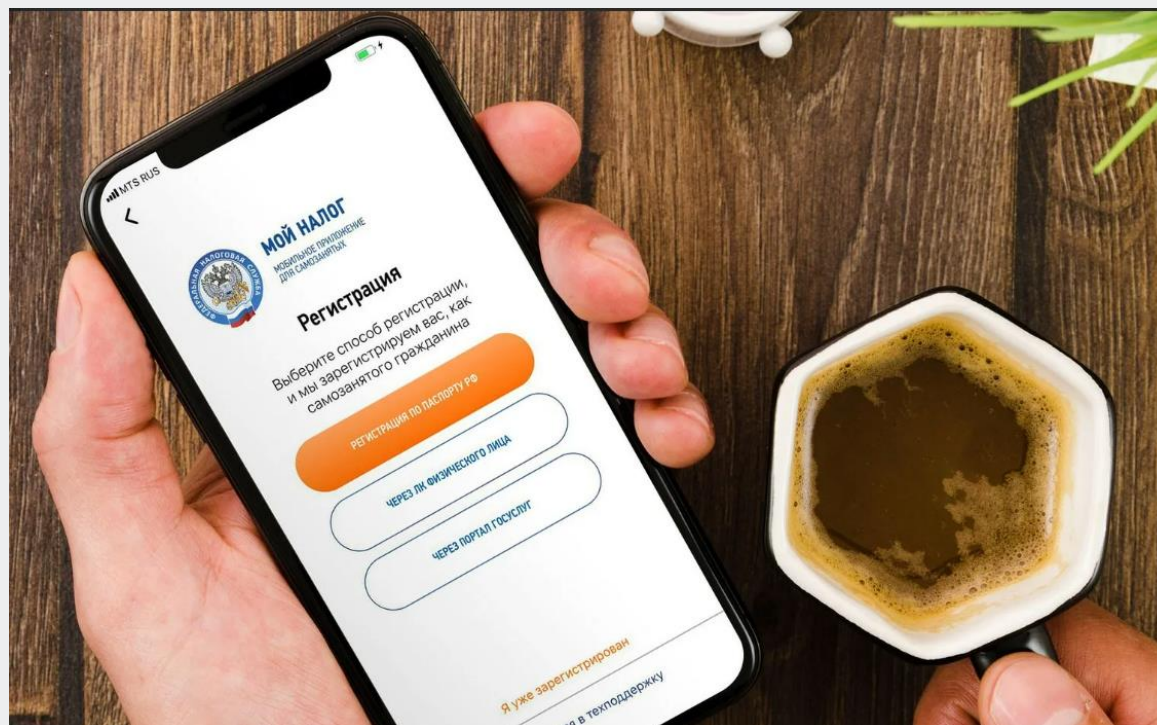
MTS RUS

<

ФЕДЕРАЛЬНАЯ НАЛОГОВАЯ СЛУЖБА

МОЙ НАЛОГ
МОБИЛЬНОЕ ПРИЛОЖЕНИЕ ДЛЯ САМОЗАНЯТЫХ

Регистрация

Выберите способ регистрации, и мы зарегистрируем вас, как самозанятого гражданина

РЕГИСТРАЦИЯ ПО ПАСПОРТУ РФ

ЧЕРЕЗ ЛК ФИЗИЧЕСКОГО ЛИЦА

ЧЕРЕЗ ПОРТАЛ ГОСУСЛУГ

Я уже зарегистрирован

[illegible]я в техподдержку